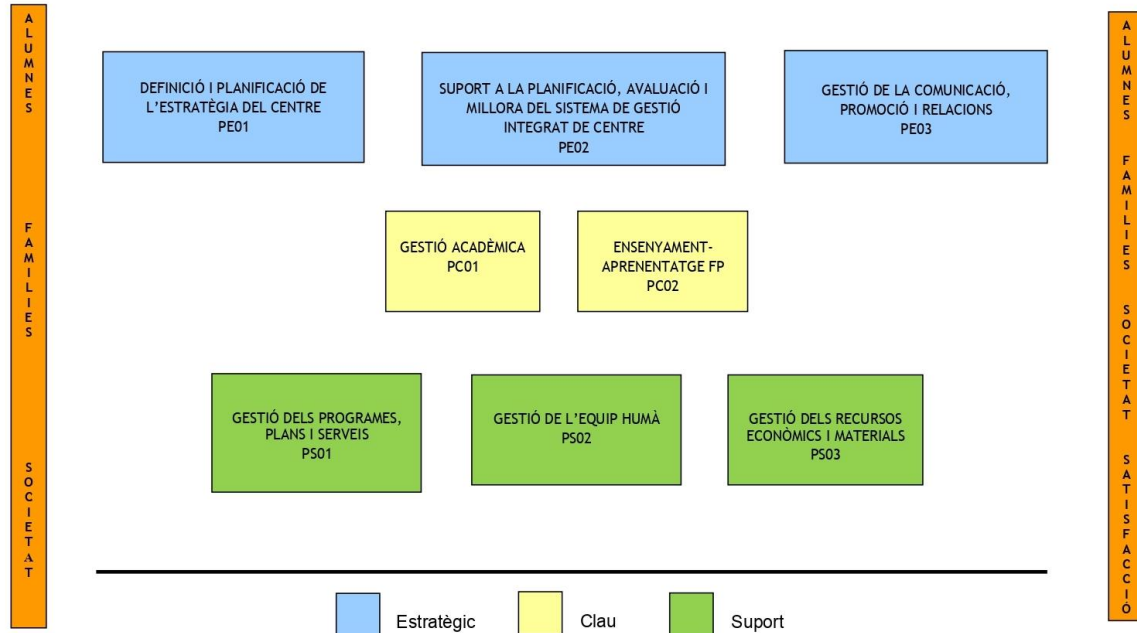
ALUMNES

FAMILIES

SOCIETAT

DEFINICIÓ I PLANIFICACIÓ DE L'ESTRATÈGIA DEL CENTRE
PE01

SUPORT A LA PLANIFICACIÓ, AVALUACIÓ I MILLORA DEL SISTEMA DE GESTIÓ INTEGRAT DE CENTRE
PE02

GESTIÓ DE LA COMUNICACIÓ, PROMOCIÓ I RELACIONS
PE03

GESTIÓ ACADÈMICA
PC01

ENSENYAMENT-APRENENTATGE FP
PC02

GESTIÓ DELS PROGRAMES, PLANS I SERVEIS
PS01

GESTIÓ DE L'EQUIP HUMÀ
PS02

GESTIÓ DELS RECURSOS ECONÒMICS I MATERIALS
PS03

Estratègic

Clau

Suport

ALUMNES

FAMILIES

SOCIETAT

SATISFACCIÓ